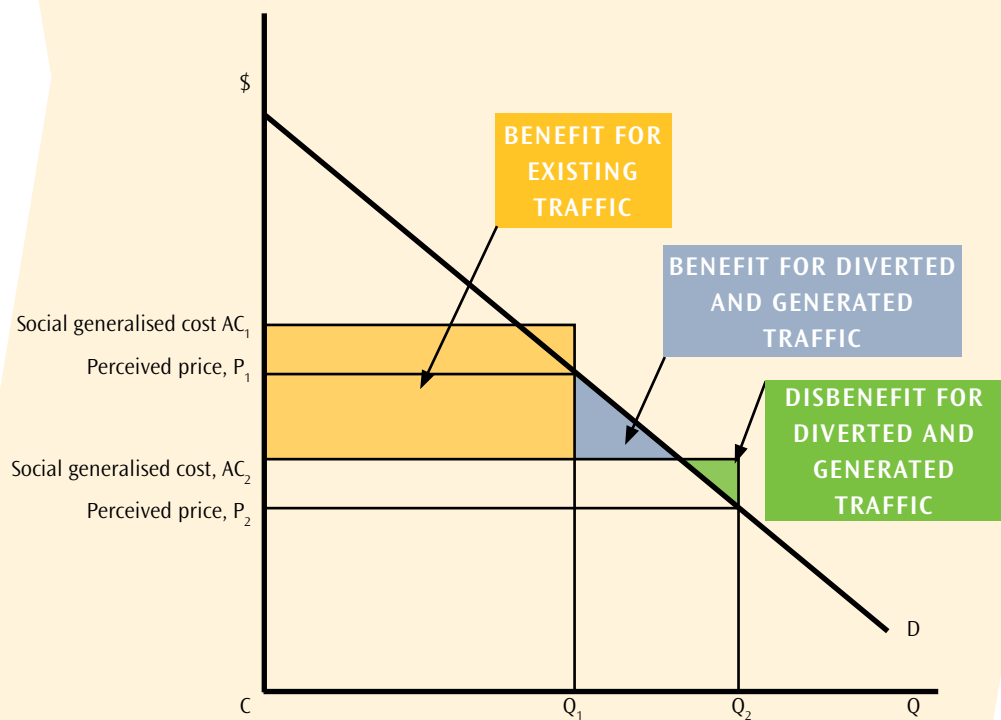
$

BENEFIT FOR EXISTING TRAFFIC

BENEFIT FOR DIVERTED AND GENERATED TRAFFIC

DISBENEFIT FOR DIVERTED AND GENERATED TRAFFIC

Social generalised cost $AC_1$

Perceived price, $P_1$

Social generalised cost, $AC_2$

Perceived price, $P_2$

D

C

$Q_1$

$Q_2$

Q